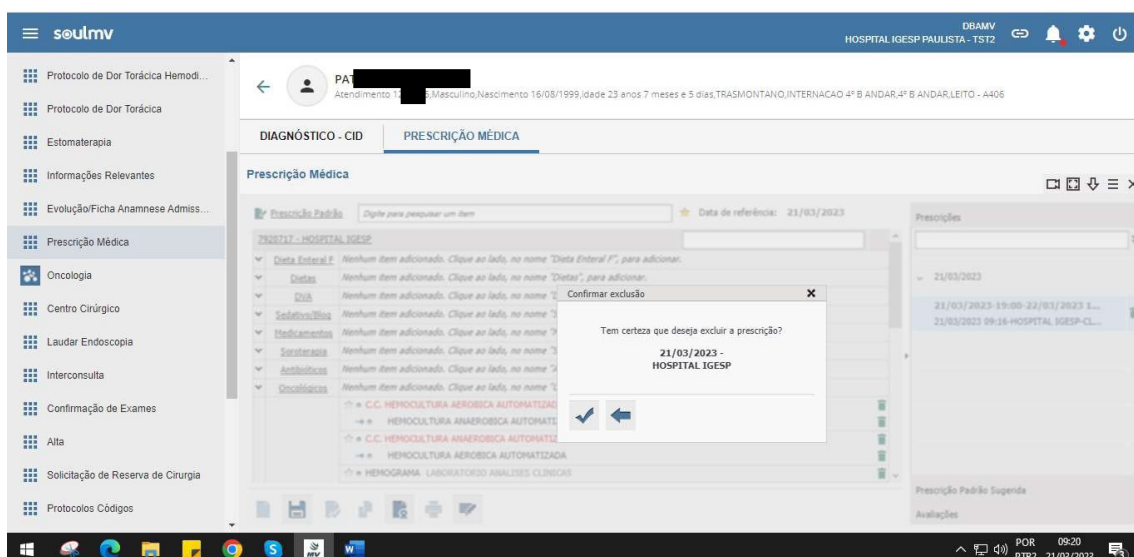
soulmv

DBAMV
HOSPITAL IGESP PAULISTA - TST2

Protocolo de Dor Torácica Hemodi...
Protocolo de Dor Torácica
Estomaterapia
Informações Relevantes
Evolução/Ficha Anamnese Admiss...
Prescrição Médica
Oncologia
Centro Cirúrgico
Laudar Endoscopia
Interconsulta
Confirmação de Exames
Alta
Solicitação de Reserva de Cirurgia
Protocolos Códigos

PAT
Atendimento 1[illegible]5,Masculino,Nascimento 16/08/1999,idade 23 anos 7 meses e 5 dias,TRASMONTANO,INTERNACAO 4º B ANDAR,4º B ANDAR,LEITO - A406

DIAGNÓSTICO - CID
PRESCRIÇÃO MÉDICA

Prescrição Médica

Prescrição Padrão
Digite para pesquisar um item
Data de referência: 21/03/2023

7920717 - HOSPITAL IGESP

Dieta Enteral F | Nenhum item adicionado. Clique ao lado, no nome "Dieta Enteral F", para adicionar.
Dietas | Nenhum item adicionado. Clique ao lado, no nome "Dietas", para adicionar.
DVA | Nenhum item adicionado. Clique ao lado, no nome "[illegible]
Sedativo/Bloq | Nenhum item adicionado. Clique ao lado, no nome "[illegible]
Medicamentos | Nenhum item adicionado. Clique ao lado, no nome "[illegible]
Soroterapia | Nenhum item adicionado. Clique ao lado, no nome "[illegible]
Antibióticos | Nenhum item adicionado. Clique ao lado, no nome "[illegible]
Oncológicos | Nenhum item adicionado. Clique ao lado, no nome "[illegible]
C.C. HEMOCULTURA AEROBICA AUTOMATIZADA
HEMOCULTURA ANAEROBICA AUTOMATI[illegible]
C.C. HEMOCULTURA ANAEROBICA AUTOMATI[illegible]
HEMOCULTURA AEROBICA AUTOMATIZADA
HEMOGRAMA LABORATORIO ANALISES CLINICAS

Confirmar exclusão
Tem certeza que deseja excluir a prescrição?
21/03/2023 -
HOSPITAL IGESP

Prescrições
21/03/2023
21/03/2023-19:00-22/03/2023 1...
21/03/2023 09:16-HOSPITAL IGESP-CL...

Prescrição Padrão Sugerida
Avaliações

POR PTB2 09:20 21/03/2023